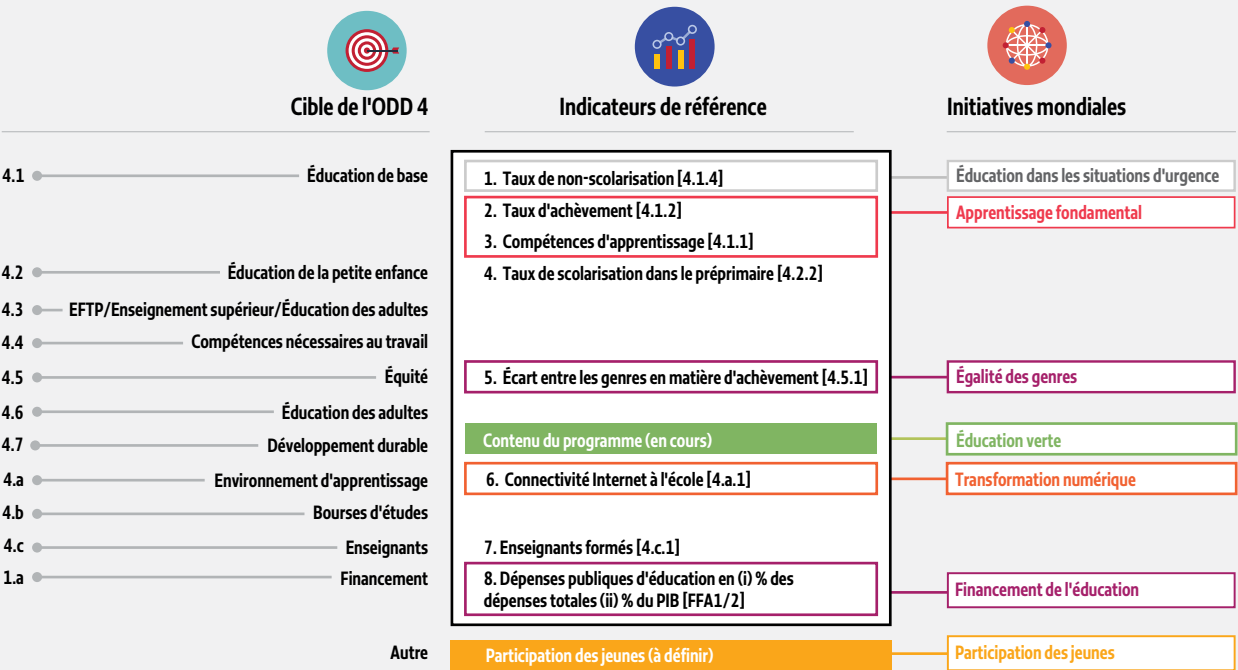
Cible de l'ODD 4

Indicateurs de référence

Initiatives mondiales

4.1 Éducation de base

1. Taux de non-scolarisation [4.1.4]

Éducation dans les situations d'urgence

2. Taux d'achèvement [4.1.2]

3. Compétences d'apprentissage [4.1.1]

Apprentissage fondamental

4.2 Éducation de la petite enfance

4. Taux de scolarisation dans le préprimaire [4.2.2]

4.3 EFTP/Enseignement supérieur/Éducation des adultes

4.4 Compétences nécessaires au travail

4.5 Équité

5. Écart entre les genres en matière d'achèvement [4.5.1]

Égalité des genres

4.6 Éducation des adultes

4.7 Développement durable

Contenu du programme (en cours)

Éducation verte

4.a Environnement d'apprentissage

6. Connectivité Internet à l'école [4.a.1]

Transformation numérique

4.b Bourses d'études

4.c Enseignants

7. Enseignants formés [4.c.1]

1.a Financement

8. Dépenses publiques d'éducation en (i) % des dépenses totales (ii) % du PIB [FFA1/2]

Financement de l'éducation

Autre

Participation des jeunes (à définir)

Participation des jeunes